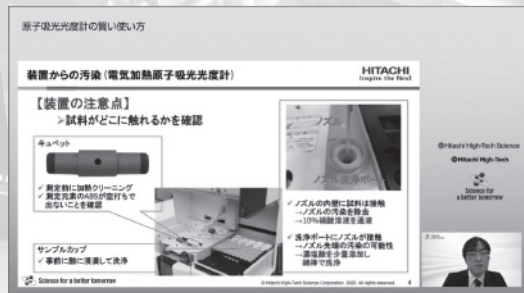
原子吸光光度計の賢い使い方

装置からの汚染（電気加熱原子吸光光度計）

HITACHI
Inspire the Next

【装置の注意点】
➢試料がどこに触れるかを確認

キュベット

✓ 測定前に加熱クリーニング
✓ 測定元素のABSが空打ちで出ないことを確認

サンプルカップ
✓ 事前に酸に浸漬して洗浄

ノズル

✓ ノズルの内壁に試料は接触
→ノズルの汚染を懸念
→10%硝酸溶液を通液

✓ 洗浄ポートにノズルが接触
→ノズル先端の汚染の可能性
→undefined酸を少量添加し
 随時で洗浄

Science for a better tomorrow

© Hitachi High-Tech Science Corporation 2020. All rights reserved.

4

©Hitachi High-Tech Science

©Hitachi High-Tech

Science for a better tomorrow